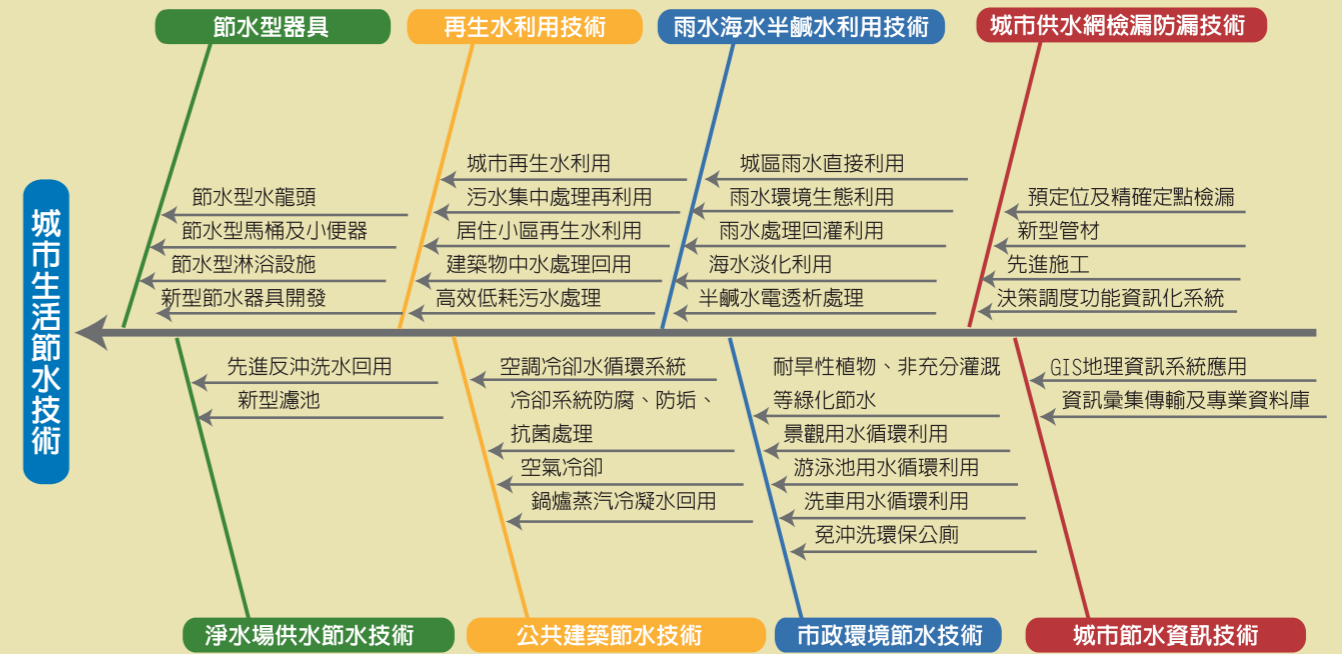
節水型器具

再生水利用技術

雨水海水半鹹水利用技術

城市供水網檢漏防漏技術

城市生活節水技術

節水型水龍頭
節水型馬桶及小便器
節水型淋浴設施
新型節水器具開發

城市再生水利用
污水集中處理再利用
居住小區再生水利用
建築物中水處理回用
高效低耗污水處理

城區雨水直接利用
雨水環境生態利用
雨水處理回灌利用
海水淡化利用
半鹹水電透析處理

預定位及精確定點檢漏
新型管材
先進施工
決策調度功能資訊化系統

先進反沖洗水回用
新型濾池

空調冷卻水循環系統
冷卻系統防腐、防垢、抗菌處理
空氣冷卻
鍋爐蒸汽冷凝水回用

耐旱性植物、非充分灌溉等綠化節水
景觀用水循環利用
游泳池用水循環利用
洗車用水循環利用
免沖洗環保公廁

GIS地理資訊系統應用
資訊彙集傳輸及專業資料庫

淨水場供水節水技術

公共建築節水技術

市政環境節水技術

城市節水資訊技術